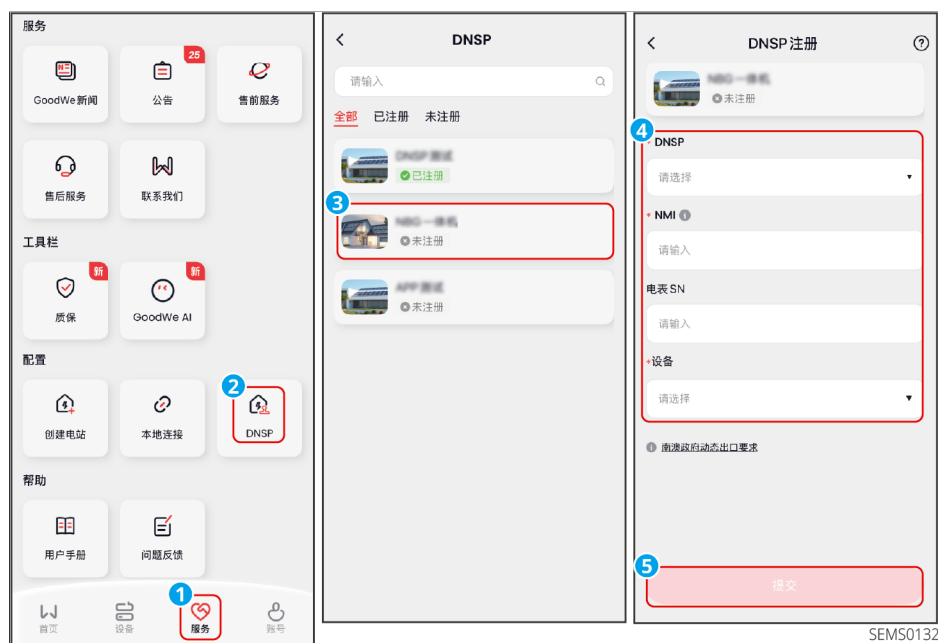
服务

GoodWe新闻

25
公告

售前服务

售后服务

联系我们

工具栏

新
质保

新
GoodWe AI

配置

创建电站

本地连接

2
DNSP

帮助

用户手册

问题反馈

首页

设备

1
服务

账号

DNSP

请输入

全部 已注册 未注册

DNSP 测试
已注册

3
NBG 一体机
未注册

APP 测试
未注册

DNSP 注册

NBG 一体机
未注册

4
* DNSP
请选择

* NMI
请输入

电表 SN
请输入

*设备
请选择

南澳政府动态出口要求

5
提交

SEMS0132